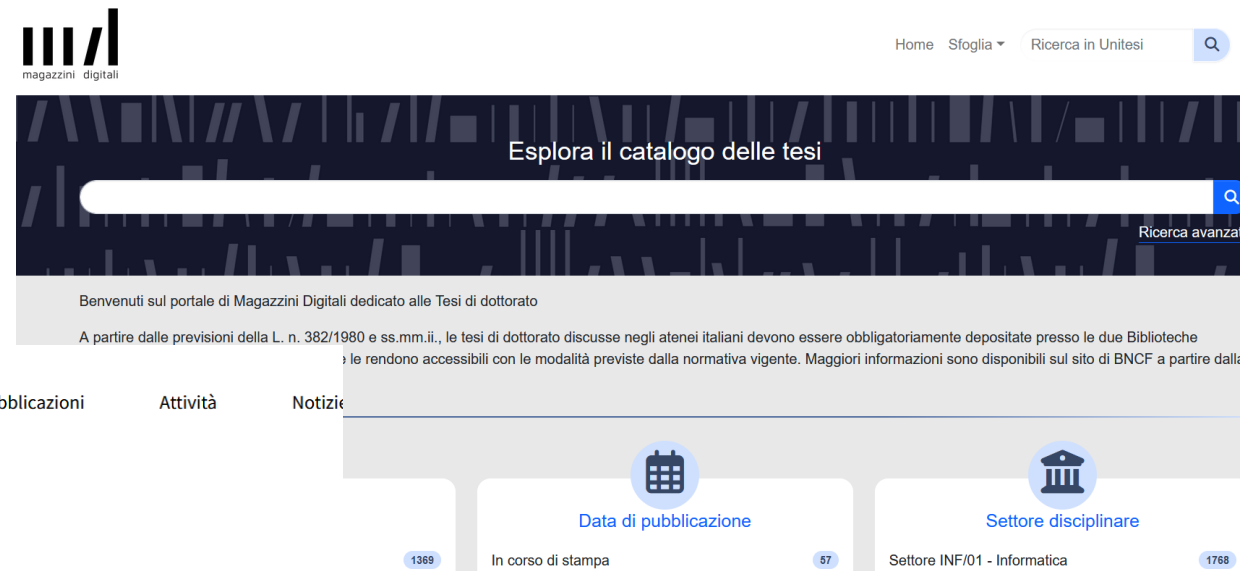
magazzini digitali

Home Sfoglia ▾ Ricerca in Unitesi

Esplora il catalogo delle tesi

Ricerca avanzat

Benvenuti sul portale di Magazzini Digitali dedicato alle Tesi di dottorato

A partire dalle previsioni della L. n. 382/1980 e ss.mm.ii., le tesi di dottorato discusse negli atenei italiani devono essere obbligatoriamente depositate presso le due Biblioteche

e le rendono accessibili con le modalità previste dalla normativa vigente. Maggiori informazioni sono disponibili sul sito di BNCF a partire dalla

bblicazioni Attività Notizie

1369

Data di pubblicazione

In corso di stampa 57

Settore disciplinare

Settore INF/01 - Informatica 1768